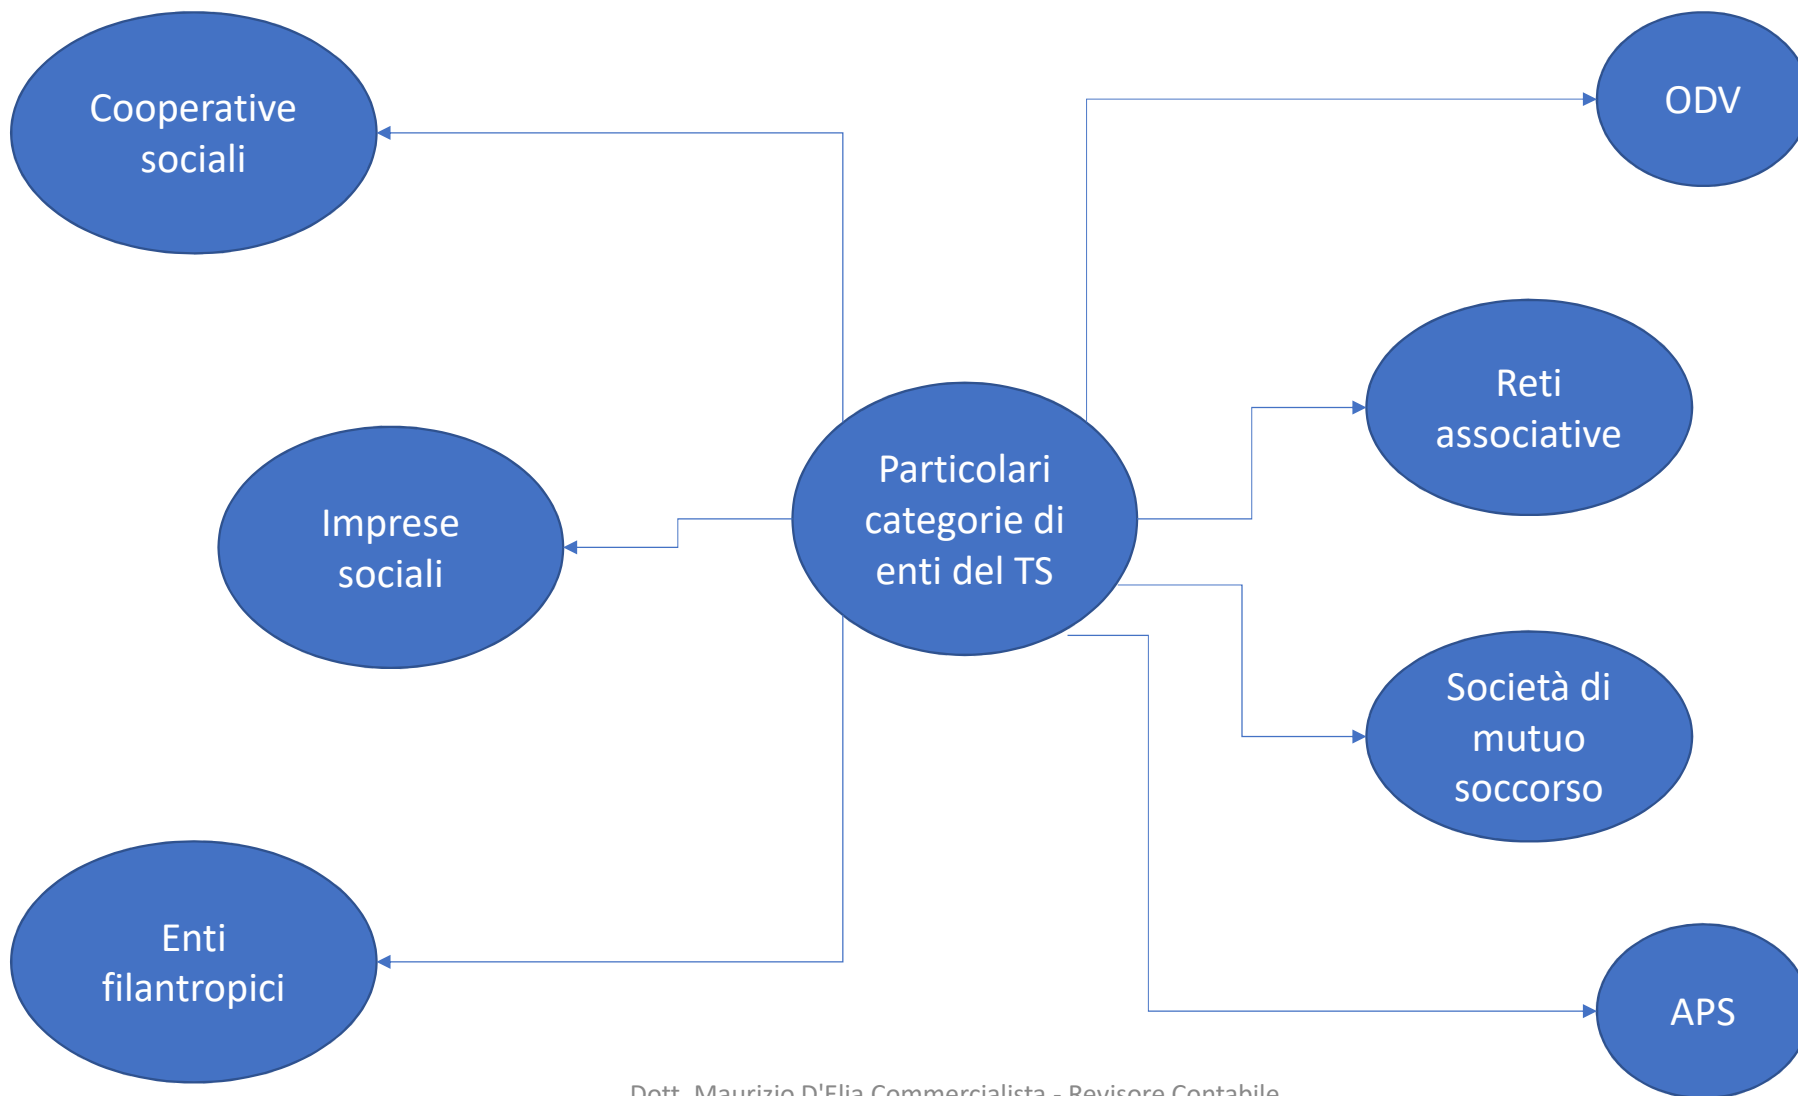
Cooperative sociali

ODV

Reti associative

Imprese sociali

Particolari categorie di enti del TS

Società di mutuo soccorso

Enti filantropici

APS

Dott. Maurizio D'Elia Commercialista - Revisore Contabile